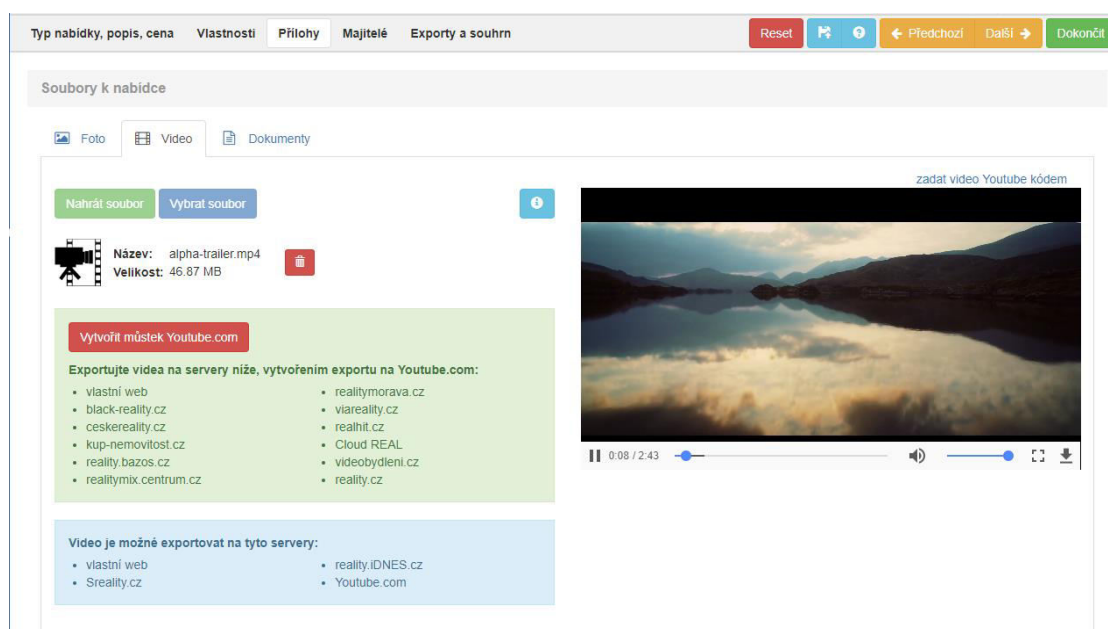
Typ nabídky, popis, cena Vlastnosti Přílohy Majitelé Exporty a souhrn

Reset ← Předchozí Další → Dokončit

Soubory k nabídce

Foto Video Dokumenty

zadat video Youtube kódem

Nahrát soubor Vybrat soubor

Název: alpha-trailer.mp4
Velikost: 46.87 MB

Vytvořit můstek Youtube.com

Exportujte videa na servery níže, vytvořením exportu na Youtube.com:

- vlastní web
- black-reality.cz
- ceskereality.cz
- kup-nemovitost.cz
- reality.bazos.cz
- realitymix.centrum.cz

- realitymorava.cz
- viareality.cz
- realhit.cz
- Cloud REAL
- videobydleni.cz
- reality.cz

0:08 / 2:43

Video je možné exportovat na tyto servery:

- vlastní web
- Sreality.cz

- reality.iDNES.cz
- Youtube.com